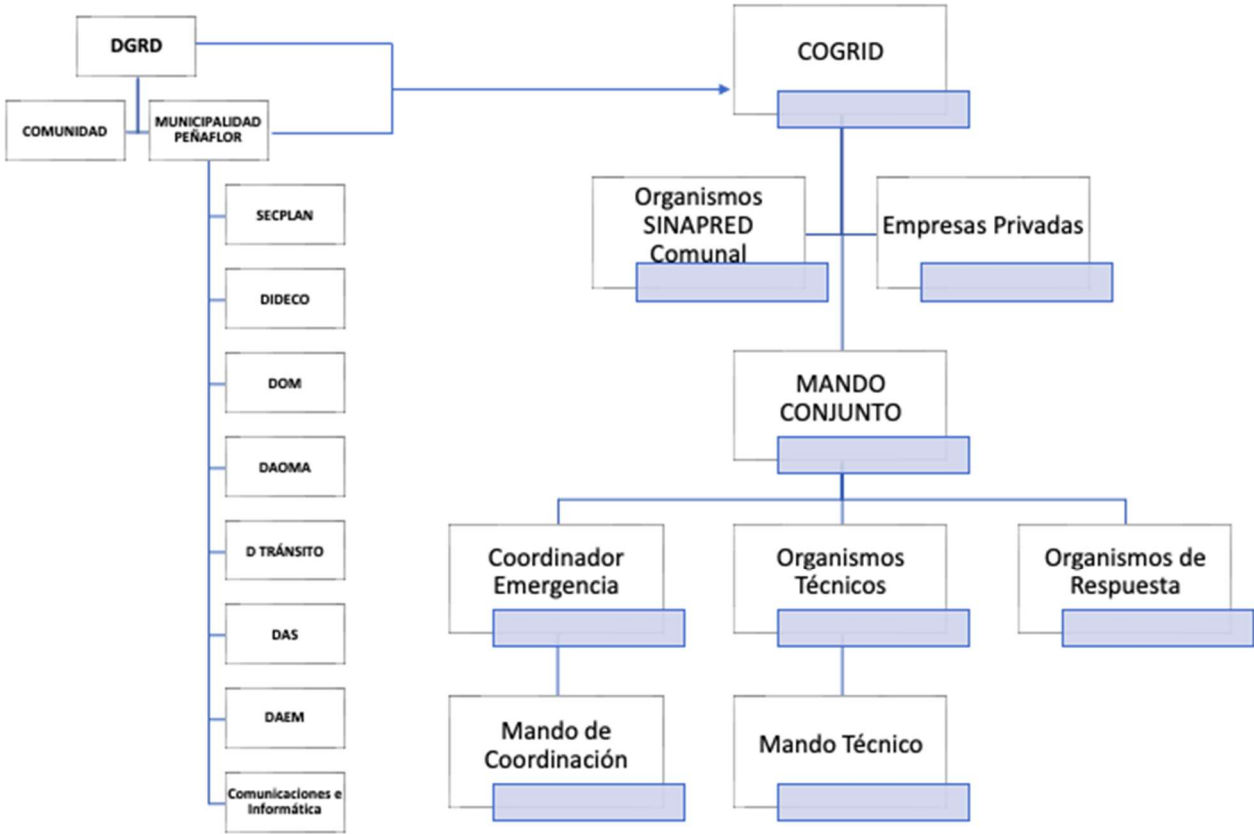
DGRD

COMUNIDAD

MUNICIPALIDAD PEÑAFLOR

SECPLAN

DIDECO

DOM

DAOMA

D TRÁNSITO

DAS

DAEM

Comunicaciones e Informática

COGRID

Organismos SINAPRED Comunal

Empresas Privadas

MANDO CONJUNTO

Coordinador Emergencia

Organismos Técnicos

Organismos de Respuesta

Mando de Coordinación

Mando Técnico